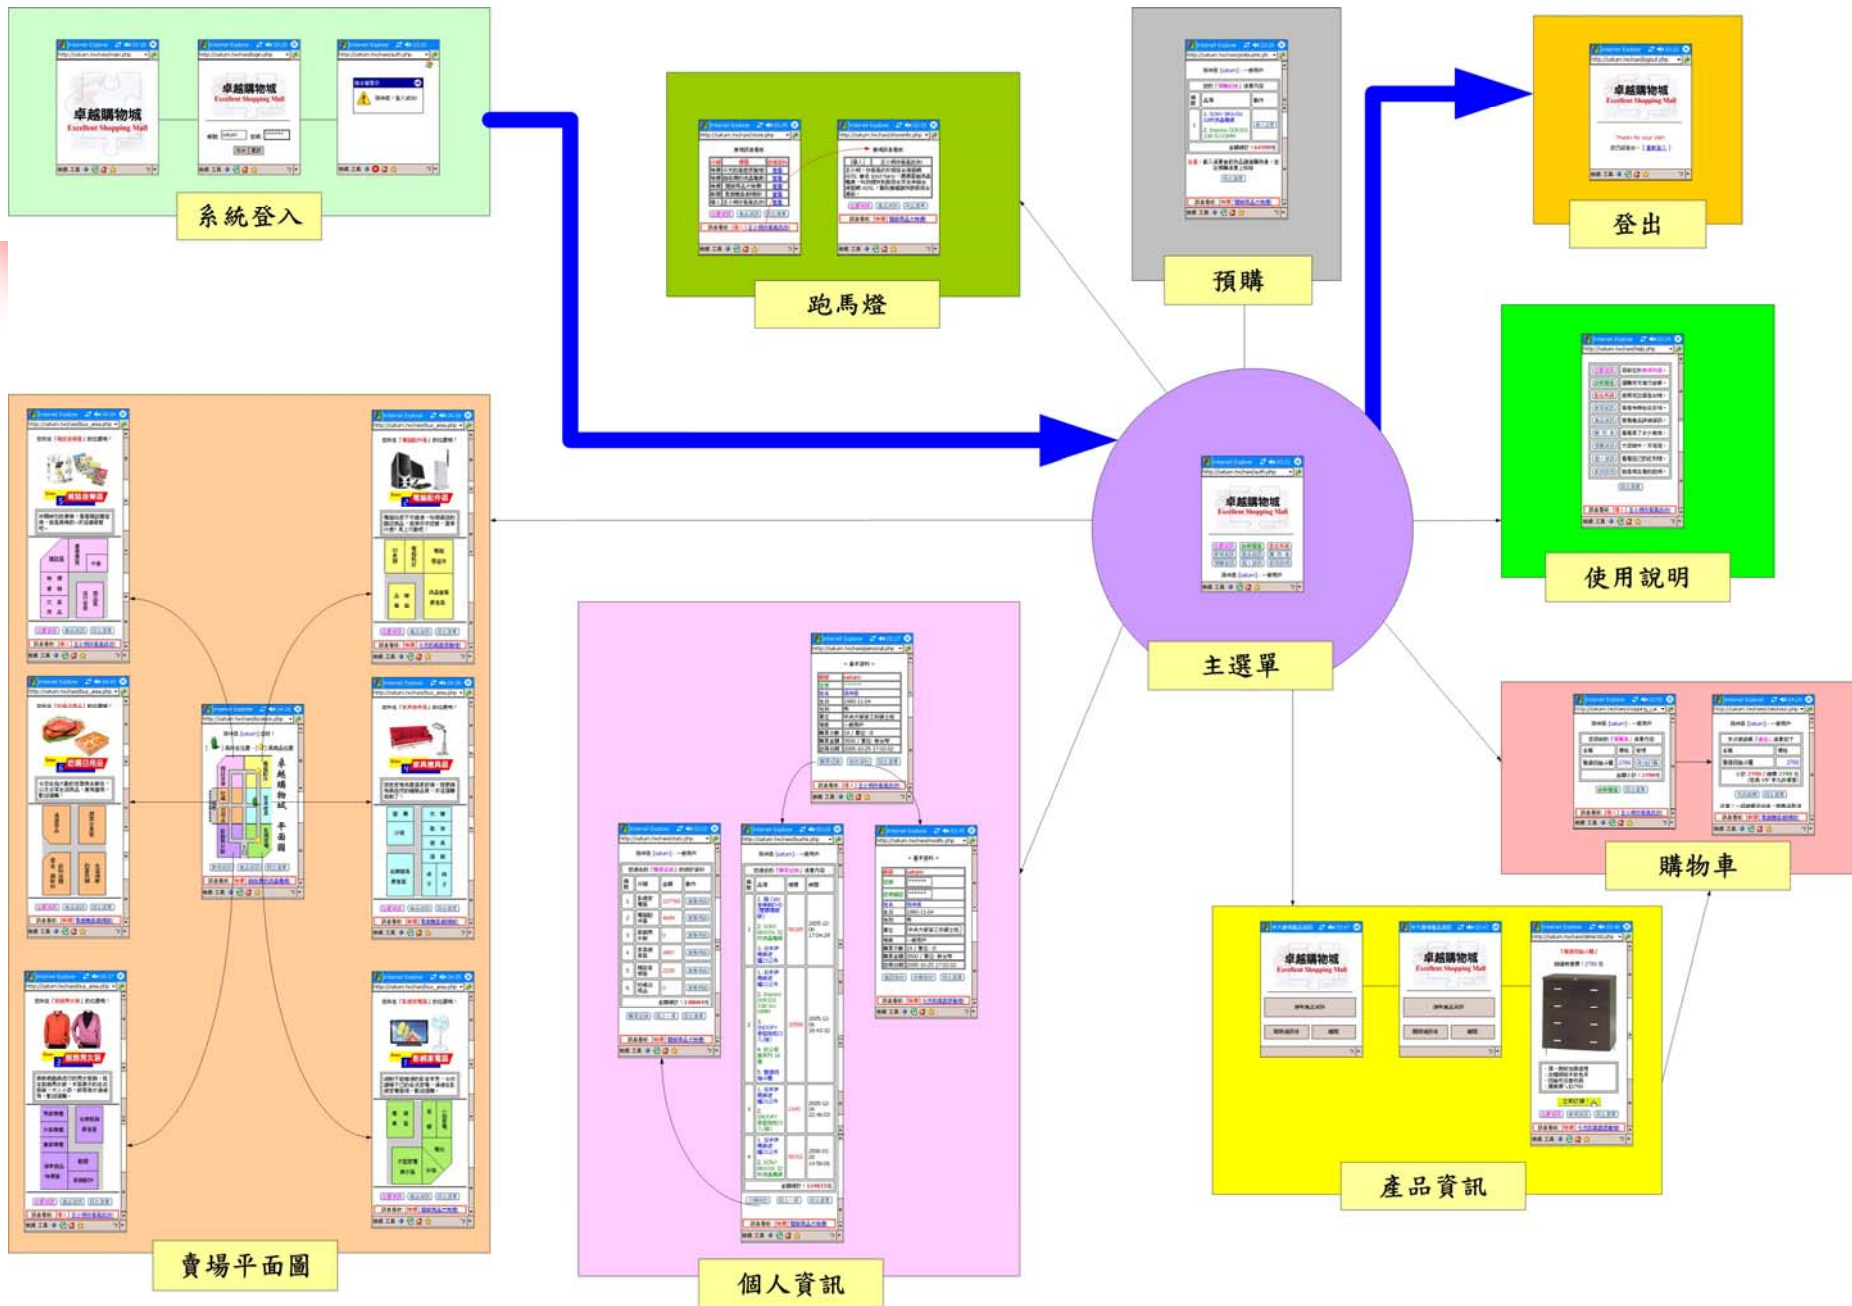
卓越購物城
Excellent Shopping Mall

系統登入

跑馬燈

預購

登出

使用說明

主選單

卓越購物城
Excellent Shopping Mall

購物車

產品資訊

卓越購物城
Excellent Shopping Mall

卓越購物城
Excellent Shopping Mall

卓越購物城
Excellent Shopping Mall

卓越購物城
Excellent Shopping Mall

卓越購物城 平面圖

賣場平面圖

個人資訊